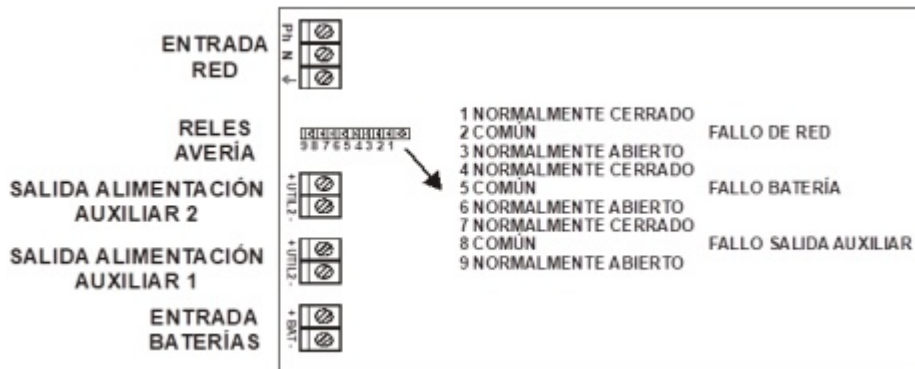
ENTRADA RED

Ph
N
⏚

RELES AVERÍA

9 8 7 6 5 4 3 2 1

SALIDA ALIMENTACIÓN AUXILIAR 2

+UTIL2-

SALIDA ALIMENTACIÓN AUXILIAR 1

+UTIL2-

ENTRADA BATERÍAS

+BAT-

1 NORMALMENTE CERRADO
2 COMÚN
3 NORMALMENTE ABIERTO
FALLO DE RED

4 NORMALMENTE CERRADO
5 COMÚN
6 NORMALMENTE ABIERTO
FALLO BATERÍA

7 NORMALMENTE CERRADO
8 COMÚN
9 NORMALMENTE ABIERTO
FALLO SALIDA AUXILIAR